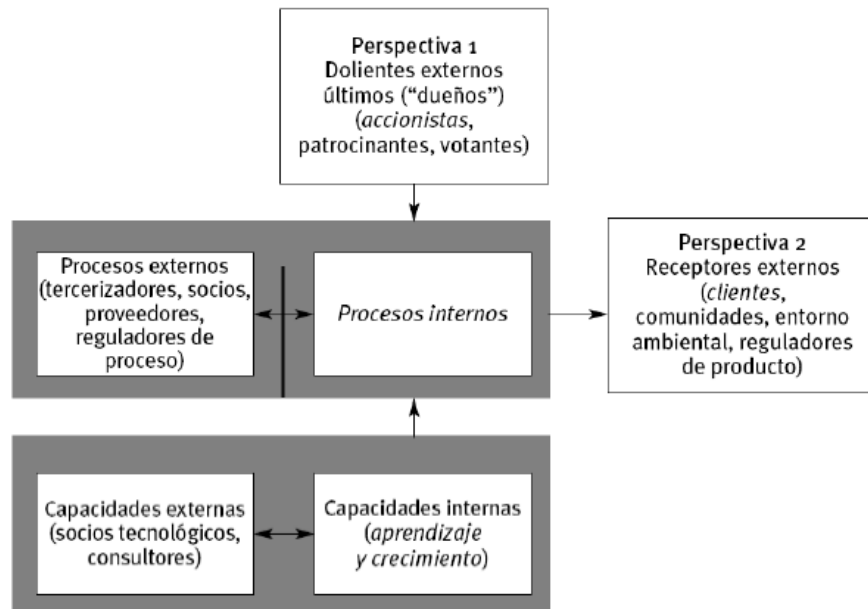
Perspectiva 1
Dolientes externos últimos ("dueños") (accionistas, patrocinantes, votantes)

Procesos externos (tercerizadores, socios, proveedores, reguladores de proceso)

Procesos internos

Perspectiva 2
Receptores externos (clientes, comunidades, entorno ambiental, reguladores de producto)

Capacidades externas (socios tecnológicos, consultores)

Capacidades internas (aprendizaje y crecimiento)